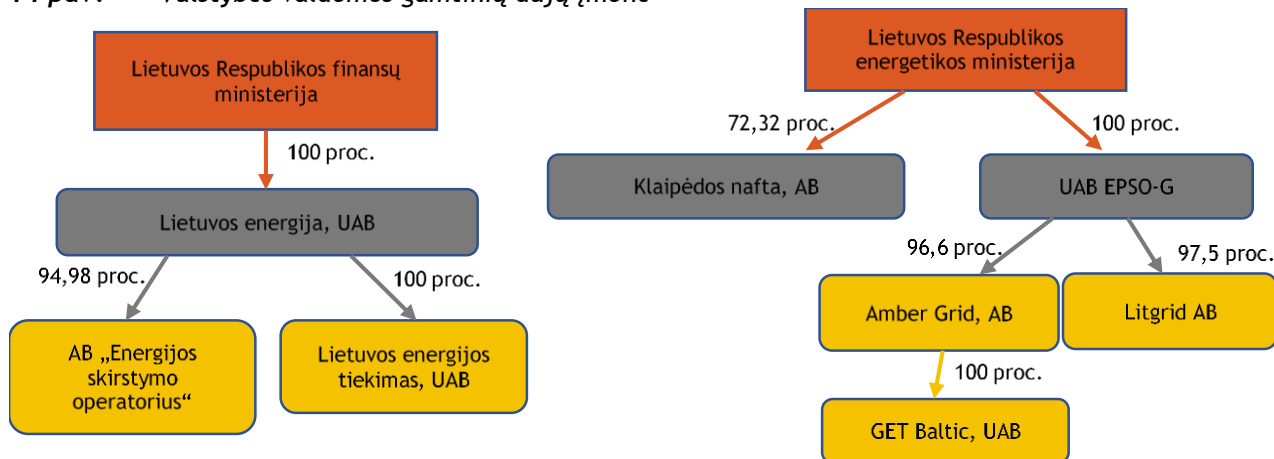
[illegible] pav. Valstybės valdomos gamtinių dujų įmonės

Lietuvos Respublikos finansų ministerija

100 proc.

Lietuvos energija, UAB

94,98 proc.

100 proc.

AB „Energijos skirstymo operatorius“

Lietuvos energijos tiekimas, UAB

Lietuvos Respublikos energetikos ministerija

72,32 proc.

100 proc.

Klaipėdos nafta, AB

UAB EPSO-G

96,6 proc.

97,5 proc.

Amber Grid, AB

Litgrid AB

100 proc.

GET Baltic, UAB